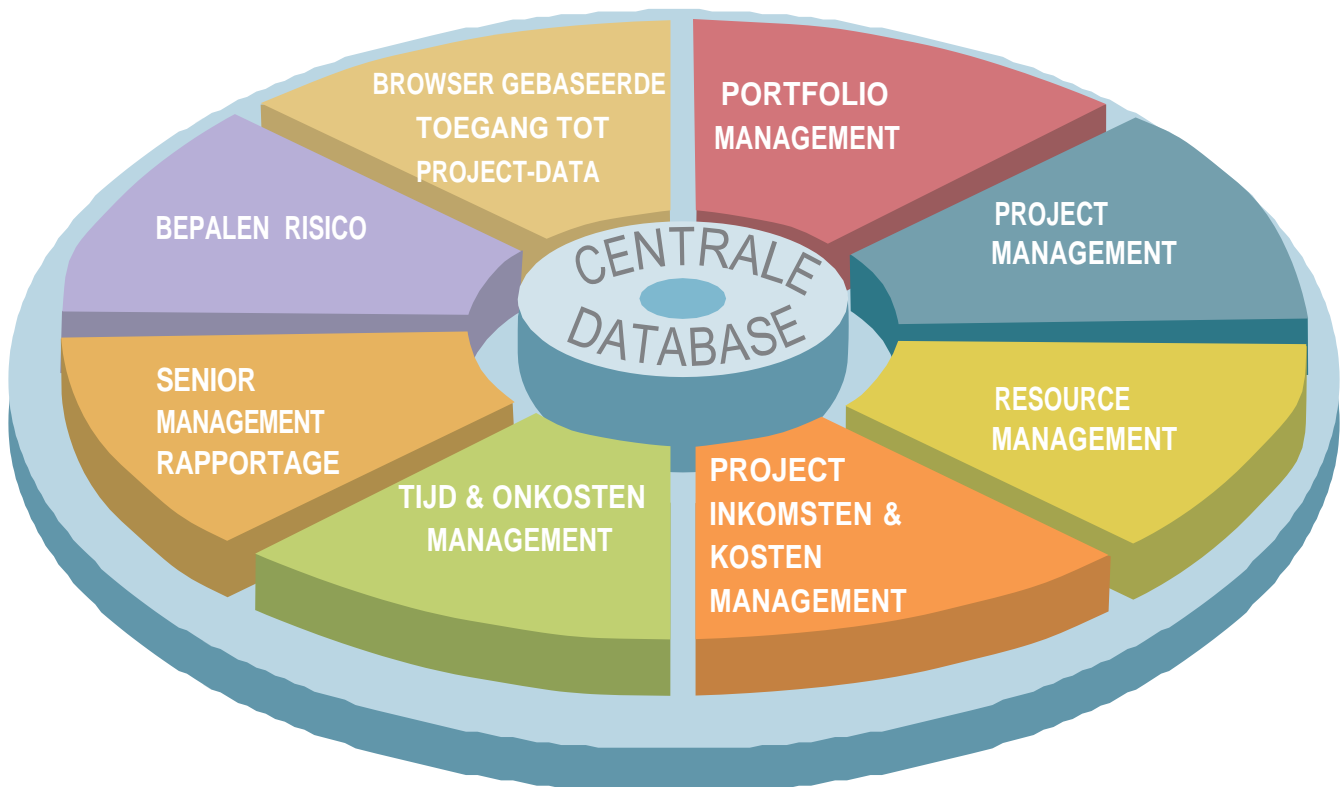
BROWSER GEBASEERDE TOEGANG TOT PROJECT-DATA

PORTFOLIO MANAGEMENT

BEPALEN RISICO

CENTRALE DATABASE

PROJECT MANAGEMENT

SENIOR MANAGEMENT RAPPORTAGE

RESOURCE MANAGEMENT

TIJD & ONKOSTEN MANAGEMENT

PROJECT INKOMSTEN & KOSTEN MANAGEMENT